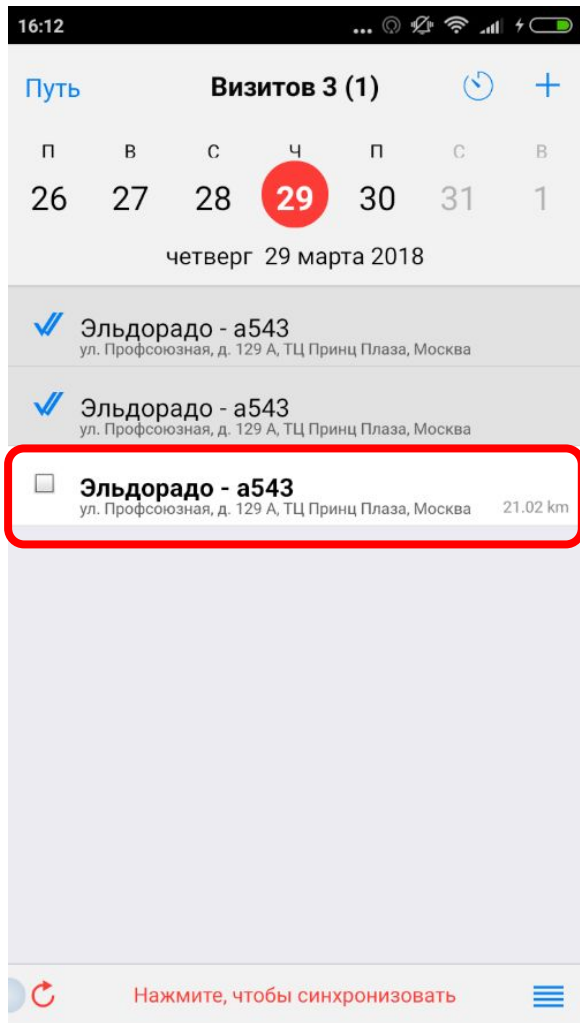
16:12

Путь Визитов 3 (1) +

П В С Ч П С В
26 27 28 29 30 31 1

четверг 29 марта 2018

Эльдорадо - а543
ул. Профсоюзная, д. 129 А, ТЦ Принц Плаза, Москва

Эльдорадо - а543
ул. Профсоюзная, д. 129 А, ТЦ Принц Плаза, Москва

Эльдорадо - а543
ул. Профсоюзная, д. 129 А, ТЦ Принц Плаза, Москва 21.02 km

Нажмите, чтобы синхронизовать